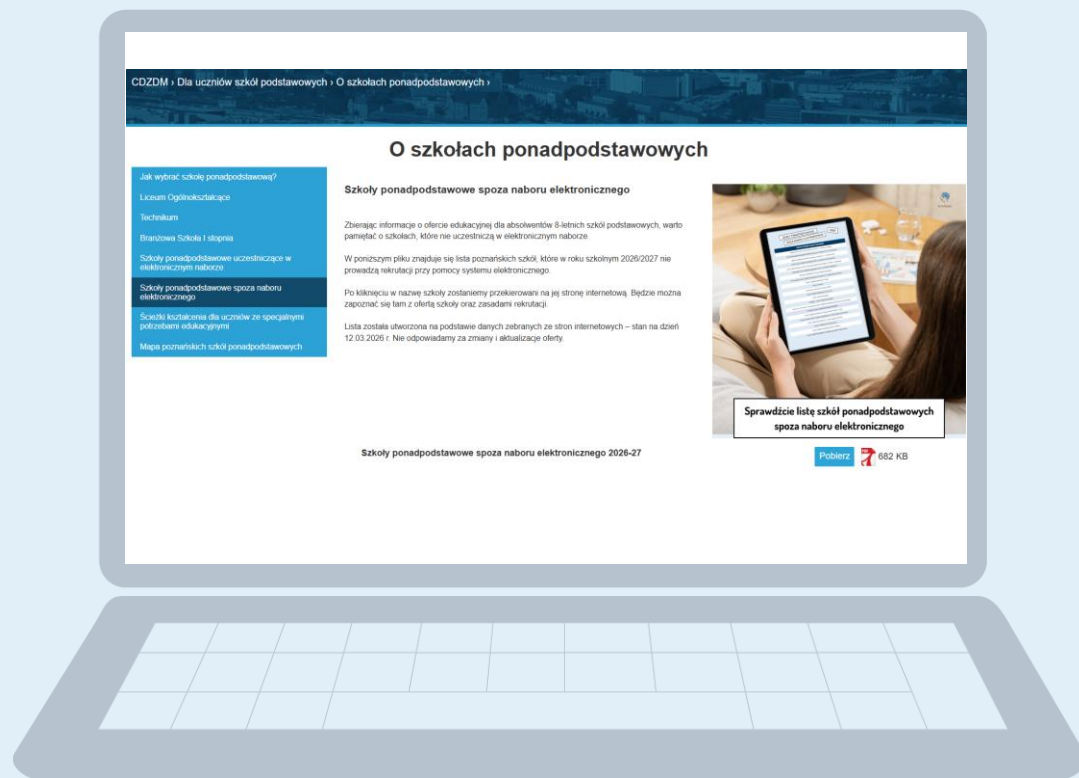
CDZDM › Dla uczniów szkół podstawowych › O szkołach ponadpodstawowych ›

O szkołach ponadpodstawowych

Jak wybrać szkołę ponadpodstawową?
Liceum Ogólnokształcące
Technikum
Branżowa Szkoła I stopnia
Szkoły ponadpodstawowe uczestniczące w elektronicznym naborze
Szkoły ponadpodstawowe spoza naboru elektronicznego
Ścieżki kształcenia dla uczniów ze specjalnymi potrzebami edukacyjnymi
Mapa poznańskich szkół ponadpodstawowych

Szkoły ponadpodstawowe spoza naboru elektronicznego

Zbierając informacje o ofercie edukacyjnej dla absolwentów 8-letnich szkół podstawowych, warto pamiętać o szkołach, które nie uczestniczą w elektronicznym naborze.

W poniższym pliku znajduje się lista poznańskich szkół, które w roku szkolnym 2026/2027 nie prowadzą rekrutacji przy pomocy systemu elektronicznego.

Po kliknięciu w nazwę szkoły zostaniemy przekierowani na jej stronę internetową. Będzie można zapoznać się tam z ofertą szkoły oraz zasadami rekrutacji.

Lista została utworzona na podstawie danych zebranych ze stron internetowych – stan na dzień 12.03.2026 r. Nie odpowiadamy za zmiany i aktualizacje oferty.

Sprawdźcie listę szkół ponadpodstawowych spoza naboru elektronicznego

Szkoły ponadpodstawowe spoza naboru elektronicznego 2026-27

Pobierz 682 KB